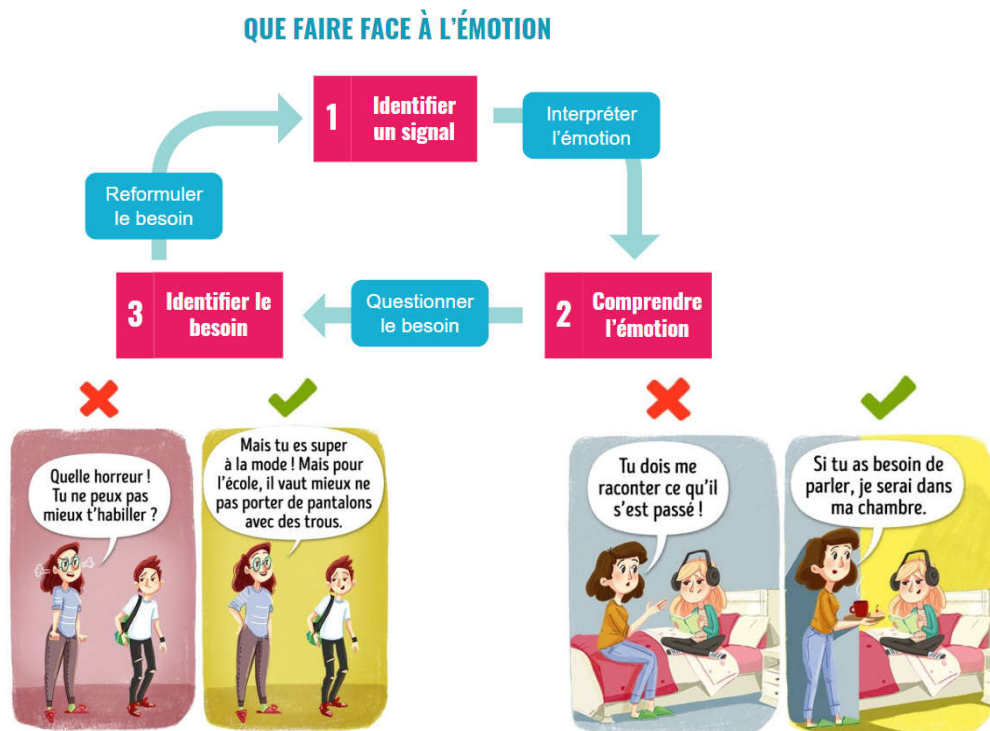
QUE FAIRE FACE À L'ÉMOTION

1 Identifier un signal

Interpréter l'émotion

2 Comprendre l'émotion

Questionner le besoin

3 Identifier le besoin

Reformuler le besoin

Quelle horreur ! Tu ne peux pas mieux t'habiller ?

Mais tu es super à la mode ! Mais pour l'école, il vaut mieux ne pas porter de pantalons avec des trous.

Tu dois me raconter ce qu'il s'est passé !

Si tu as besoin de parler, je serai dans ma chambre.